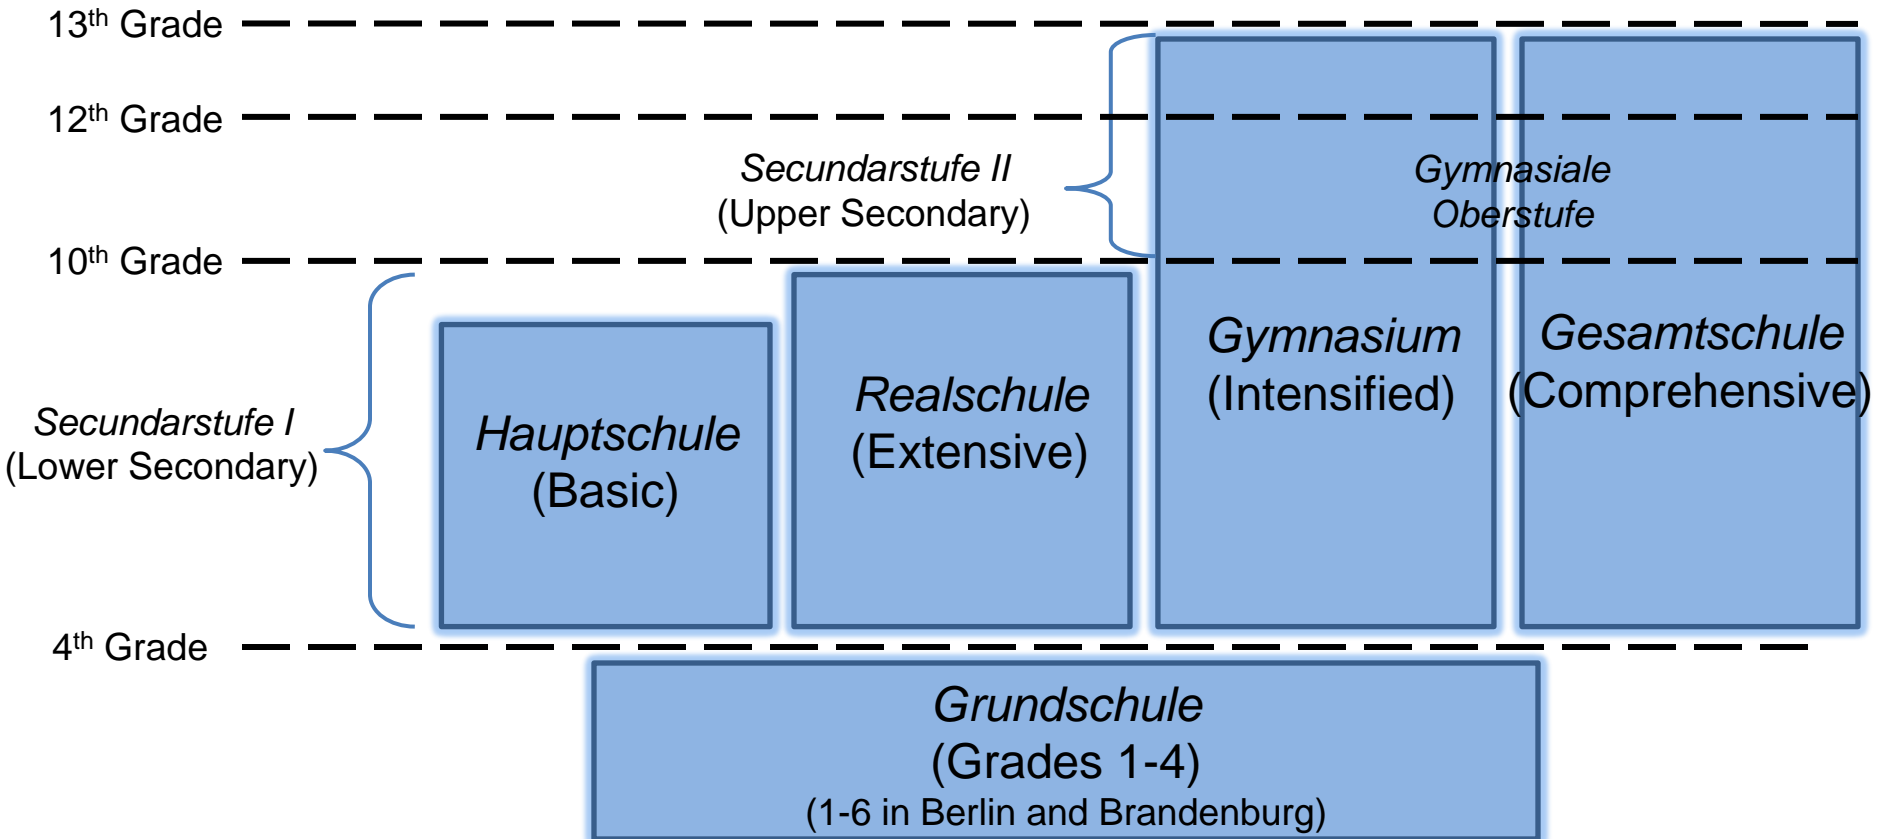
13$^{th}$ Grade

12$^{th}$ Grade

Secundarstufe II
(Upper Secondary)

Gymnasiale Oberstufe

10$^{th}$ Grade

Secundarstufe I
(Lower Secondary)

Hauptschule
(Basic)

Realschule
(Extensive)

Gymnasium
(Intensified)

Gesamtschule
(Comprehensive)

4$^{th}$ Grade

Grundschule
(Grades 1-4)
(1-6 in Berlin and Brandenburg)